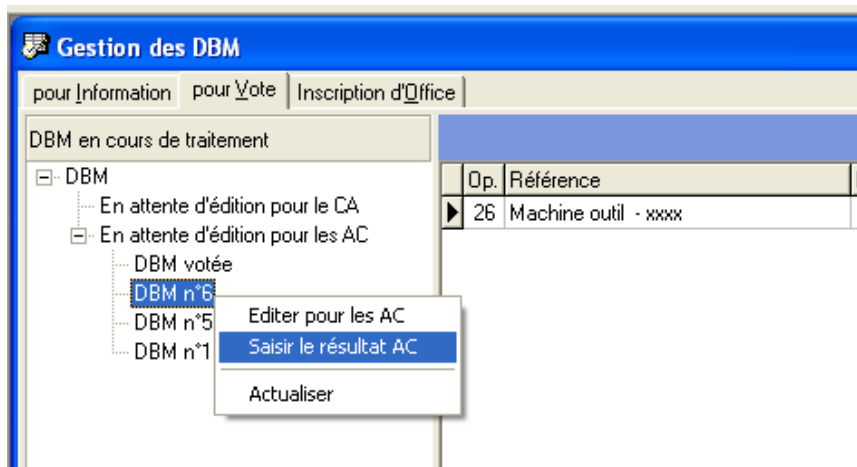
Gestion des DBM

pour Information | pour Vote | Inscription d'Office

DBM en cours de traitement

DBM
En attente d'édition pour le CA
En attente d'édition pour les AC
DBM votée
DBM n°6
DBM n°5
DBM n°1

Editer pour les AC
Saisir le résultat AC
Actualiser

| Op. | Référence |
|---|---|
| 26 | Machine outil - xxxx |